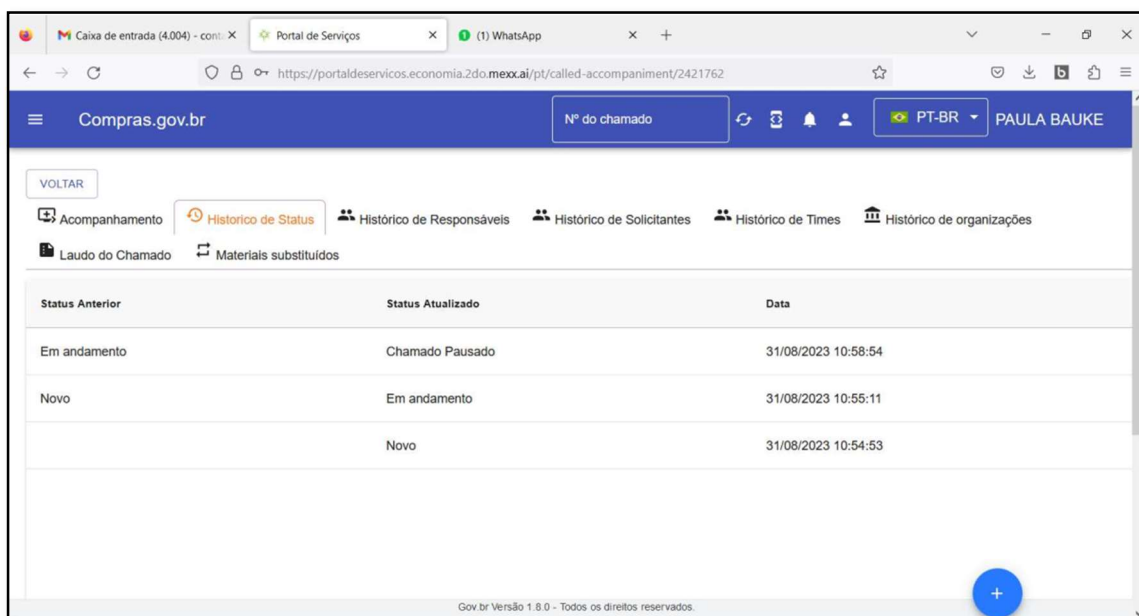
Caixa de entrada (4.004) - cont ×
Portal de Serviços ×
(1) WhatsApp ×
+

https://portaldeservicos.economia.2do.mexx.ai/pt/called-accompaniment/2421762

Compras.gov.br
Nº do chamado
PT-BR
PAULA BAUKE

VOLTAR

Acompanhamento
Historico de Status
Histórico de Responsáveis
Histórico de Solicitantes
Histórico de Times
Histórico de organizações
Laudo do Chamado
Materiais substituídos

| Status Anterior | Status Atualizado | Data |
|---|---|---|
| Em andamento | Chamado Pausado | 31/08/2023 10:58:54 |
| Novo | Em andamento | 31/08/2023 10:55:11 |
| | Novo | 31/08/2023 10:54:53 |

+

Gov.br Versão 1.8.0 - Todos os direitos reservados.